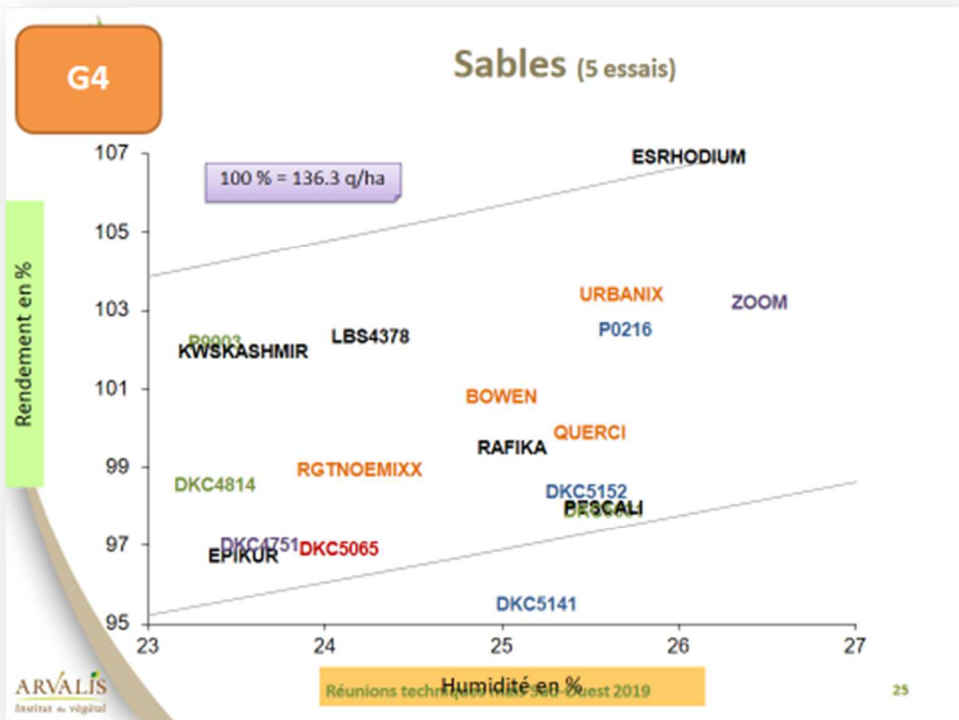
G4

Sables (5 essais)

100 % = 136.3 q/ha

Rendement en %

107
105
103
101
99
97
95

ESRHODIUM
URBANIX
ZOOM
P0216
P9903
KWSKASHMIR
LBS4378
BOWEN
QUERCI
RAFIKA
RGTNOEMIXX
DKC4814
DKC5152
PESCALI
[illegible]
DKC4751
DKC5065
EPIKUR
DKC5141

23
24
25
26
27

Humidité en %

Réunions techniques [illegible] Sud-Ouest 2019

ARVALIS
Institut du végétal

25